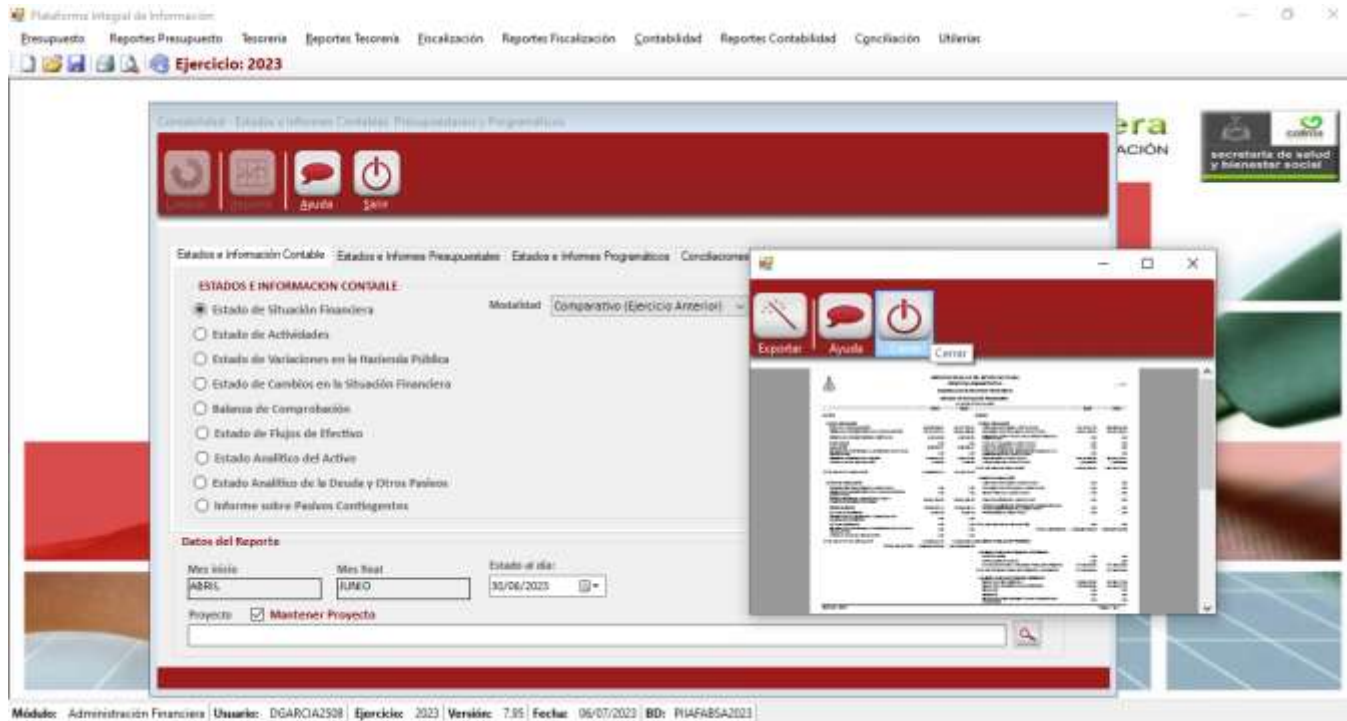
Plataforma Integral de Información

Presupuesto Reportes Presupuesto Tesorería Reportes Tesorería Fiscalización Reportes Fiscalización Contabilidad Reportes Contabilidad Conciliación Utilerías

Ejercicio: 2023

Contabilidad - Estados e Informes Contables, Presupuestarios y Programáticos

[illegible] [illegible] Ayuda Salir

era
ACIÓN

secretaría de salud y bienestar social

Estados e Información Contable | Estados e Informes Presupuestales | Estados e Informes Programáticos | Conciliaciones

ESTADOS E INFORMACION CONTABLE

Estado de Situación Financiera
Estado de Actividades
Estado de Variaciones en la Hacienda Pública
Estado de Cambios en la Situación Financiera
Balanza de Comprobación
Estado de Flujos de Efectivo
Estado Analítico del Activo
Estado Analítico de la Deuda y Otros Pasivos
Informe sobre Pasivos Contingentes

Modalidad Comparativo (Ejercicio Anterior)

Exportar Ayuda Cerrar Cerrar

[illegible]

Datos del Reporte

Mes inicio ABRIL
Mes final JUNIO
Estado al día: 30/06/2023

Proyecto Mantener Proyecto

Módulo: Administración Financiera Usuario: DGARCIA2508 Ejercicio: 2023 Versión: 7.95 Fecha: 06/07/2023 BD: PIIAFABSA2023